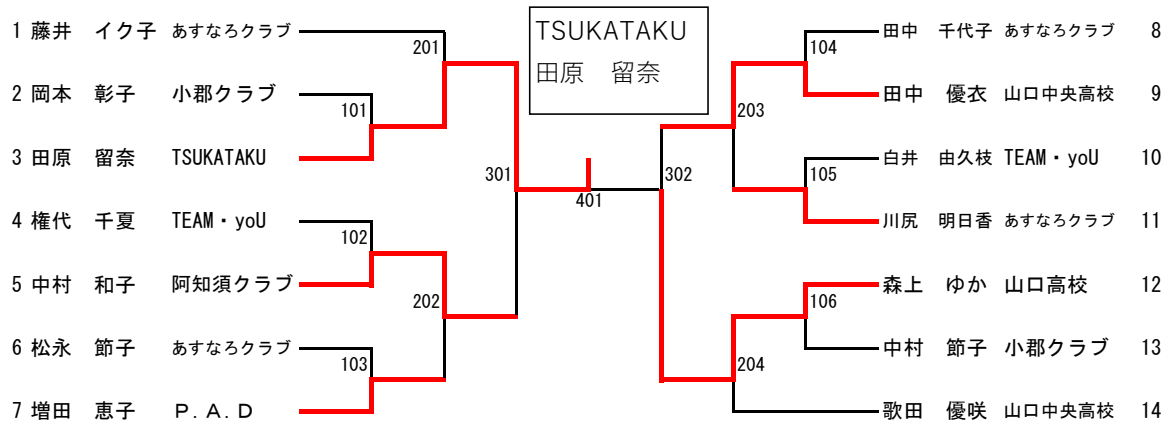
TSUKATAKU
田原　留奈

1 藤井　イク子　あすなろクラブ
2 岡本　彰子　小郡クラブ
3 田原　留奈　TSUKATAKU
4 権代　千夏　TEAM・yoU
5 中村　和子　阿知須クラブ
6 松永　節子　あすなろクラブ
7 増田　恵子　Ｐ．Ａ．Ｄ

201
101
301
102
202
103
401
302
203
104
105
204
106

田中　千代子　あすなろクラブ　8
田中　優衣　山口中央高校　9
白井　由久枝　TEAM・yoU　10
川尻　明日香　あすなろクラブ　11
森上　ゆか　山口高校　12
中村　節子　小郡クラブ　13
歌田　優咲　山口中央高校　14